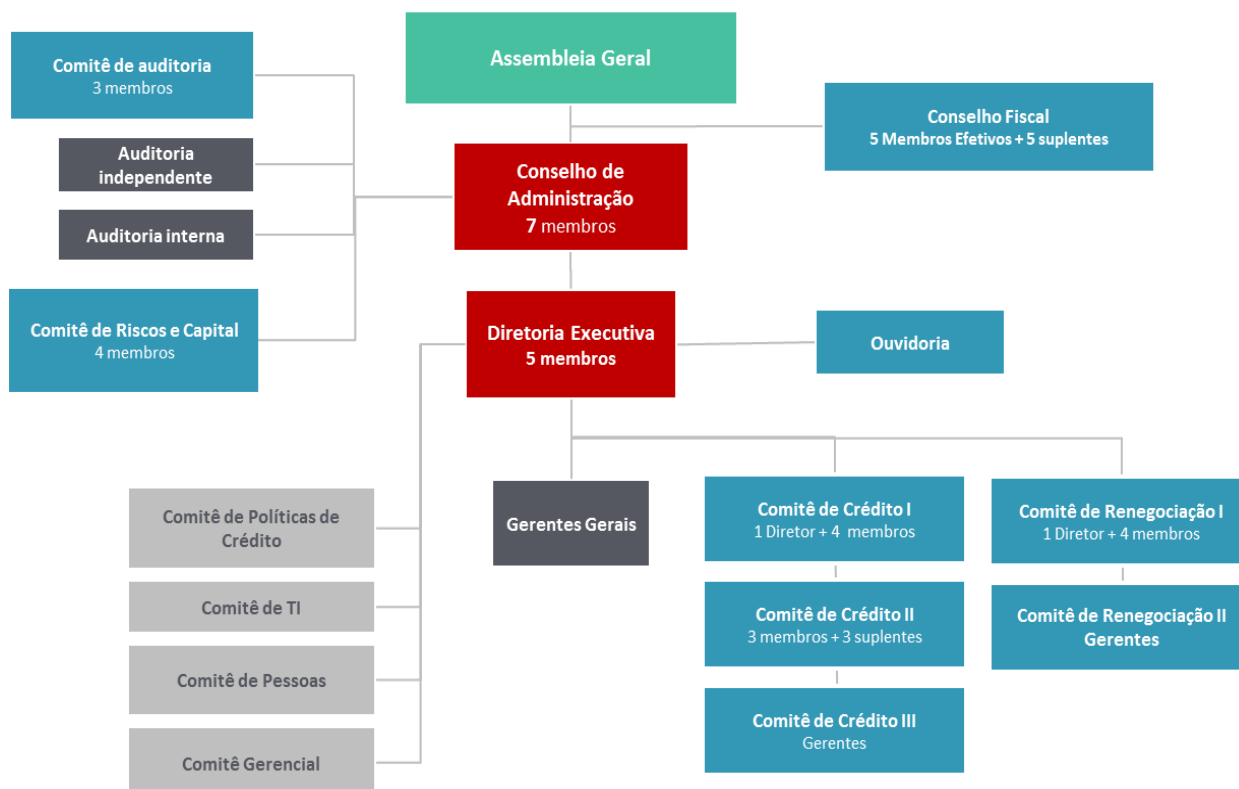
Assembleia Geral

Comitê de auditoria
3 membros

Auditoria independente

Auditoria interna

Comitê de Riscos e Capital
4 membros

Conselho de Administração
7 membros

Conselho Fiscal
5 Membros Efetivos + 5 suplentes

Diretoria Executiva
5 membros

Ouvidoria

Comitê de Políticas de Crédito

Comitê de TI

Comitê de Pessoas

Comitê Gerencial

Gerentes Gerais

Comitê de Crédito I
1 Diretor + 4 membros

Comitê de Crédito II
3 membros + 3 suplentes

Comitê de Crédito III
Gerentes

Comitê de Renegociação I
1 Diretor + 4 membros

Comitê de Renegociação II
Gerentes